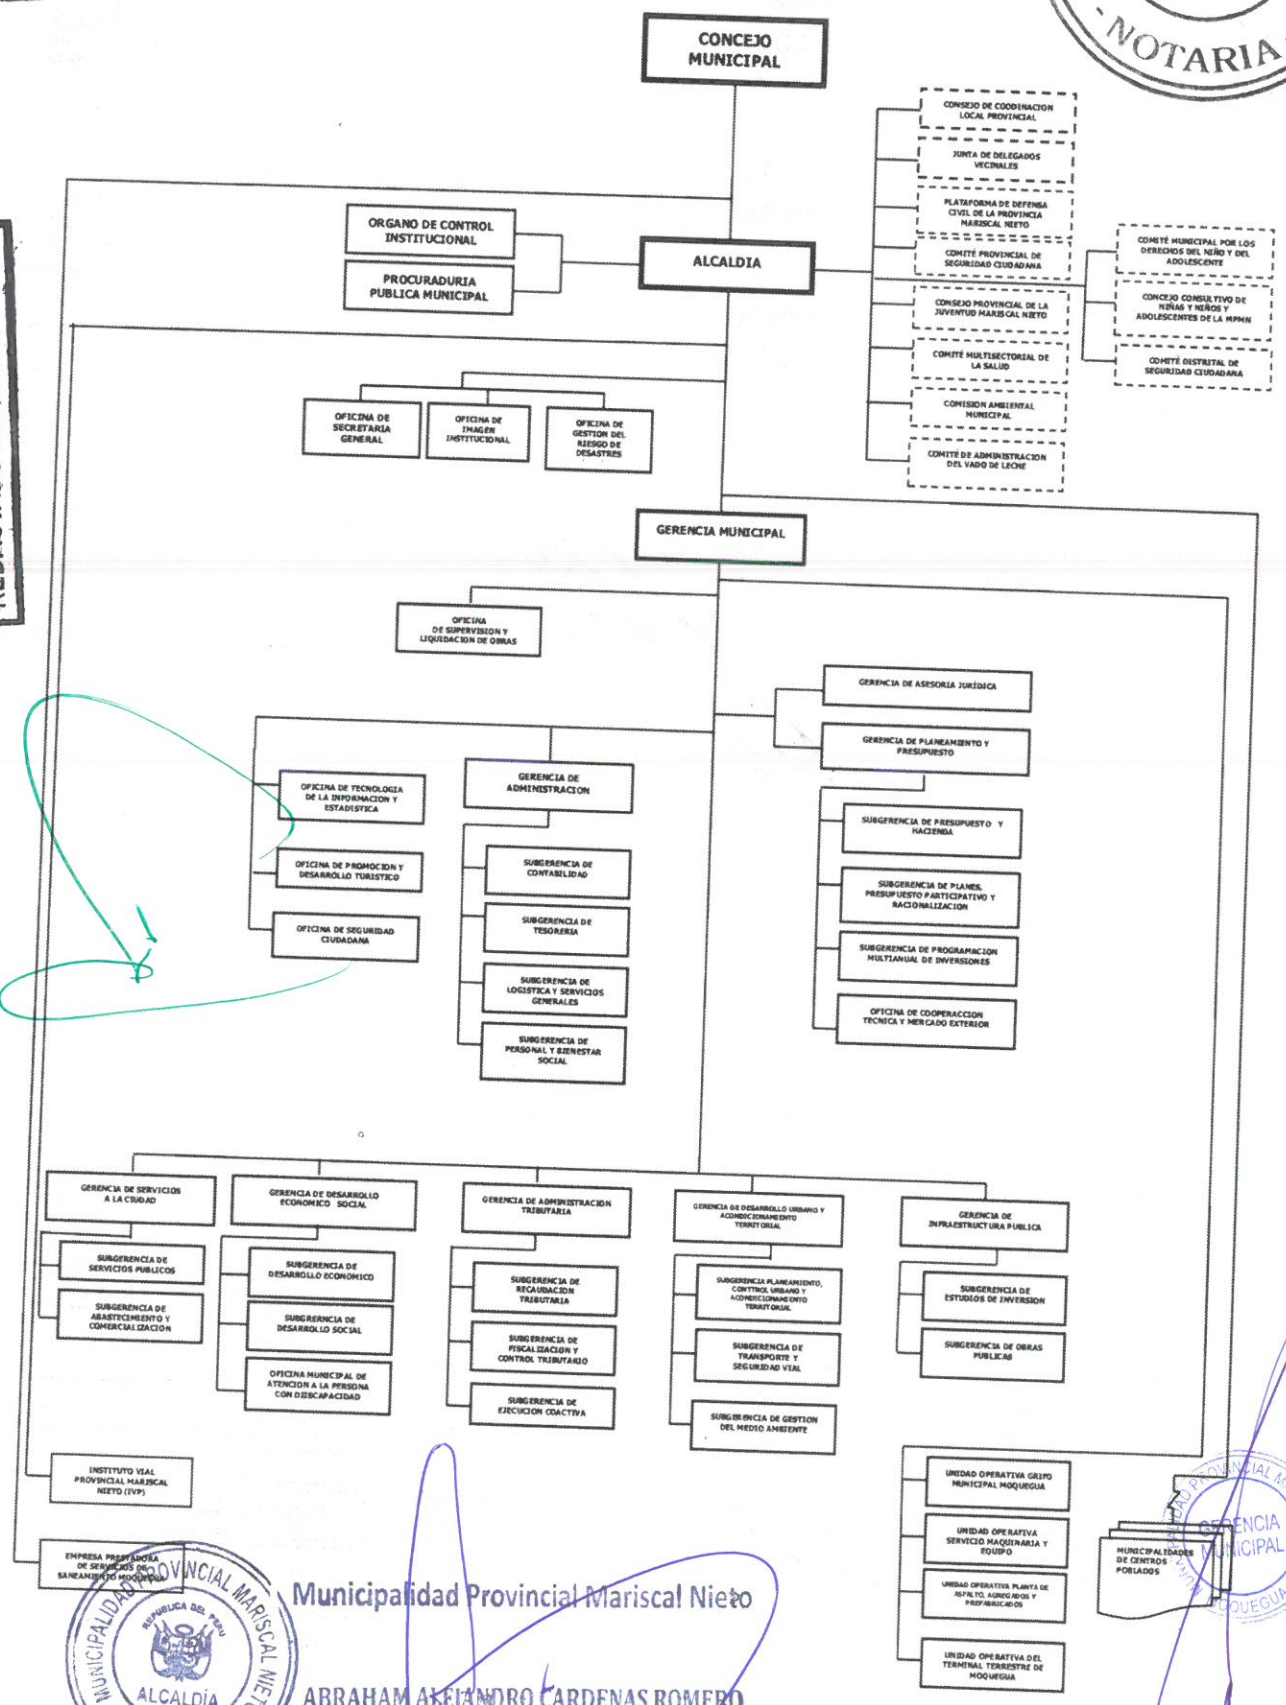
NOTARIA

CONCEJO MUNICIPAL

CONSEJO DE COORDINACION LOCAL PROVINCIAL

JUNTA DE DELEGADOS VECINALES

PLATAFORMA DE DEFENSA CIVIL DE LA PROVINCIA MARISCAL NIETO

COMITÉ PROVINCIAL DE SEGURIDAD CIUDADANA

COMITÉ MUNICIPAL POR LOS DERECHOS DEL NIÑO Y DEL ADOLESCENTE

CONCEJO CONSULTIVO DE NIÑAS Y NIÑOS Y ADOLESCENTES DE LA MPMN

COMITÉ DISTRITAL DE SEGURIDAD CIUDADANA

CONSEJO PROVINCIAL DE LA JUVENTUD MARISCAL NIETO

COMITÉ MULTISECTORIAL DE LA SALUD

COMISION AMBIENTAL MUNICIPAL

COMITÉ DE ADMINISTRACION DEL VASO DE LECHE

ORGANO DE CONTROL INSTITUCIONAL

PROCURADURIA PUBLICA MUNICIPAL

ALCALDIA

OFICINA DE SECRETARIA GENERAL

OFICINA DE IMAGEN INSTITUCIONAL

OFICINA DE GESTION DEL RIESGO DE DESASTRES

GERENCIA MUNICIPAL

OFICINA DE SUPERVISION Y LIQUIDACION DE OBRAS

GERENCIA DE ASESORIA JURIDICA

GERENCIA DE PLANEAMIENTO Y PRESUPUESTO

SUBGERENCIA DE PRESUPUESTO Y HACIENDA

SUBGERENCIA DE PLANES, PRESUPUESTO PARTICIPATIVO Y RACIONALIZACION

SUBGERENCIA DE PROGRAMACION MULTIANUAL DE INVERSIONES

OFICINA DE COOPERACCION TECNICA Y MERCADO EXTERIOR

OFICINA DE TECNOLOGIA DE LA INFORMACION Y ESTADISTICA

OFICINA DE PROMOCION Y DESARROLLO TURISTICO

OFICINA DE SEGURIDAD CIUDADANA

GERENCIA DE ADMINISTRACION

SUBGERENCIA DE CONTABILIDAD

SUBGERENCIA DE TESORERIA

SUBGERENCIA DE LOGISTICA Y SERVICIOS GENERALES

SUBGERENCIA DE PERSONAL Y BIENESTAR SOCIAL

GERENCIA DE SERVICIOS A LA CIUDAD

SUBGERENCIA DE SERVICIOS PUBLICOS

SUBGERENCIA DE ABASTECIMIENTO Y COMERCIALIZACION

GERENCIA DE DESARROLLO ECONOMICO SOCIAL

SUBGERENCIA DE DESARROLLO ECONOMICO

SUBGERENCIA DE DESARROLLO SOCIAL

OFICINA MUNICIPAL DE ATENCION A LA PERSONA CON DISCAPACIDAD

GERENCIA DE ADMINISTRACION TRIBUTARIA

SUBGERENCIA DE RECAUDACION TRIBUTARIA

SUBGERENCIA DE FISCALIZACION Y CONTROL TRIBUTARIO

SUBGERENCIA DE EJECUCION COACTIVA

GERENCIA DE DESARROLLO URBANO Y ACONDICIONAMIENTO TERRITORIAL

SUBGERENCIA PLANEAMIENTO, CONTROL URBANO Y ACONDICIONAMIENTO TERRITORIAL

SUBGERENCIA DE TRANSPORTE Y SEGURIDAD VIAL

SUBGERENCIA DE GESTION DEL MEDIO AMBIENTE

GERENCIA DE INFRAESTRUCTURA PUBLICA

SUBGERENCIA DE ESTUDIOS DE INVERSION

SUBGERENCIA DE OBRAS PUBLICAS

INSTITUTO VIAL PROVINCIAL MARISCAL NIETO (IVP)

EMPRESA PRESTADORA DE SERVICIOS DE SANEAMIENTO MOQUEGUA

UNIDAD OPERATIVA GRIFO MUNICIPAL MOQUEGUA

UNIDAD OPERATIVA SERVICIO MAQUINARIA Y EQUIPO

UNIDAD OPERATIVA PLANTA DE ASFALTO, AGREGADOS Y PREFABRICADOS

UNIDAD OPERATIVA DEL TERMINAL TERRESTRE DE MOQUEGUA

MUNICIPALIDADES DE CENTROS POBLADOS

MUNICIPALIDAD PROVINCIAL MARISCAL NIETO
REPUBLICA DEL PERU
ALCALDÍA

GERENCIA MUNICIPAL
MOQUEGUA

Municipalidad Provincial Mariscal Nieto

ABRAHAM ALEJANDRO CARDENAS ROMERO